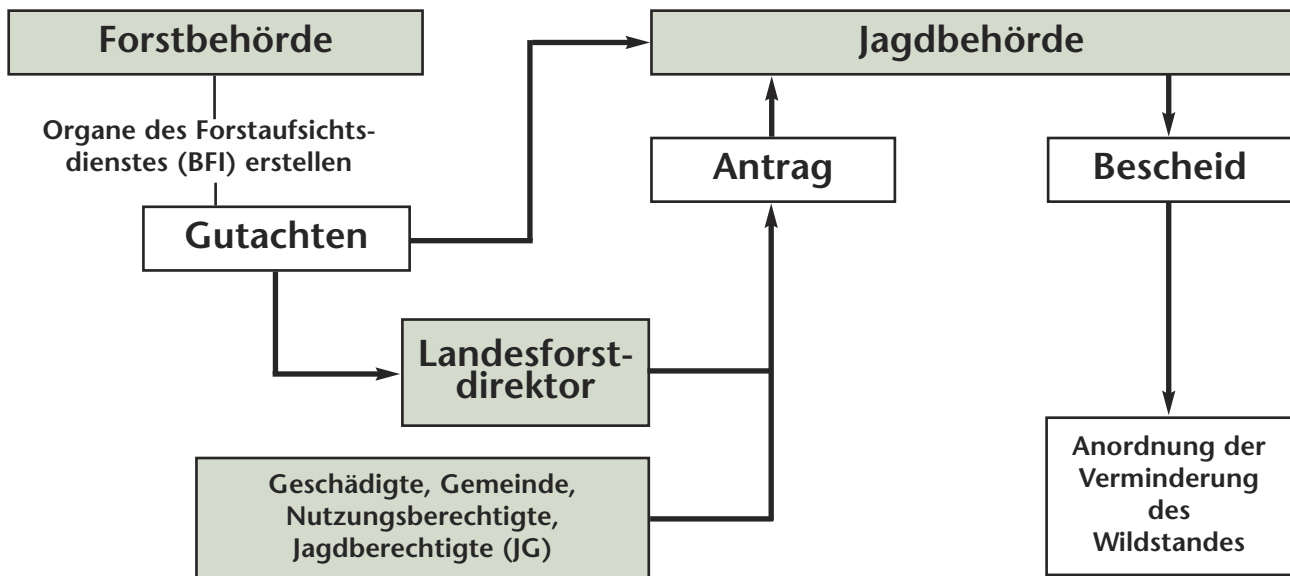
Forstbehörde

Jagdbehörde

Organe des Forstaufsichtsdienstes (BFI) erstellen

Antrag

Bescheid

Gutachten

Landesforstdirektor

Anordnung der Verminderung des Wildstandes

Geschädigte, Gemeinde, Nutzungsberechtigte, Jagdberechtigte (JG)